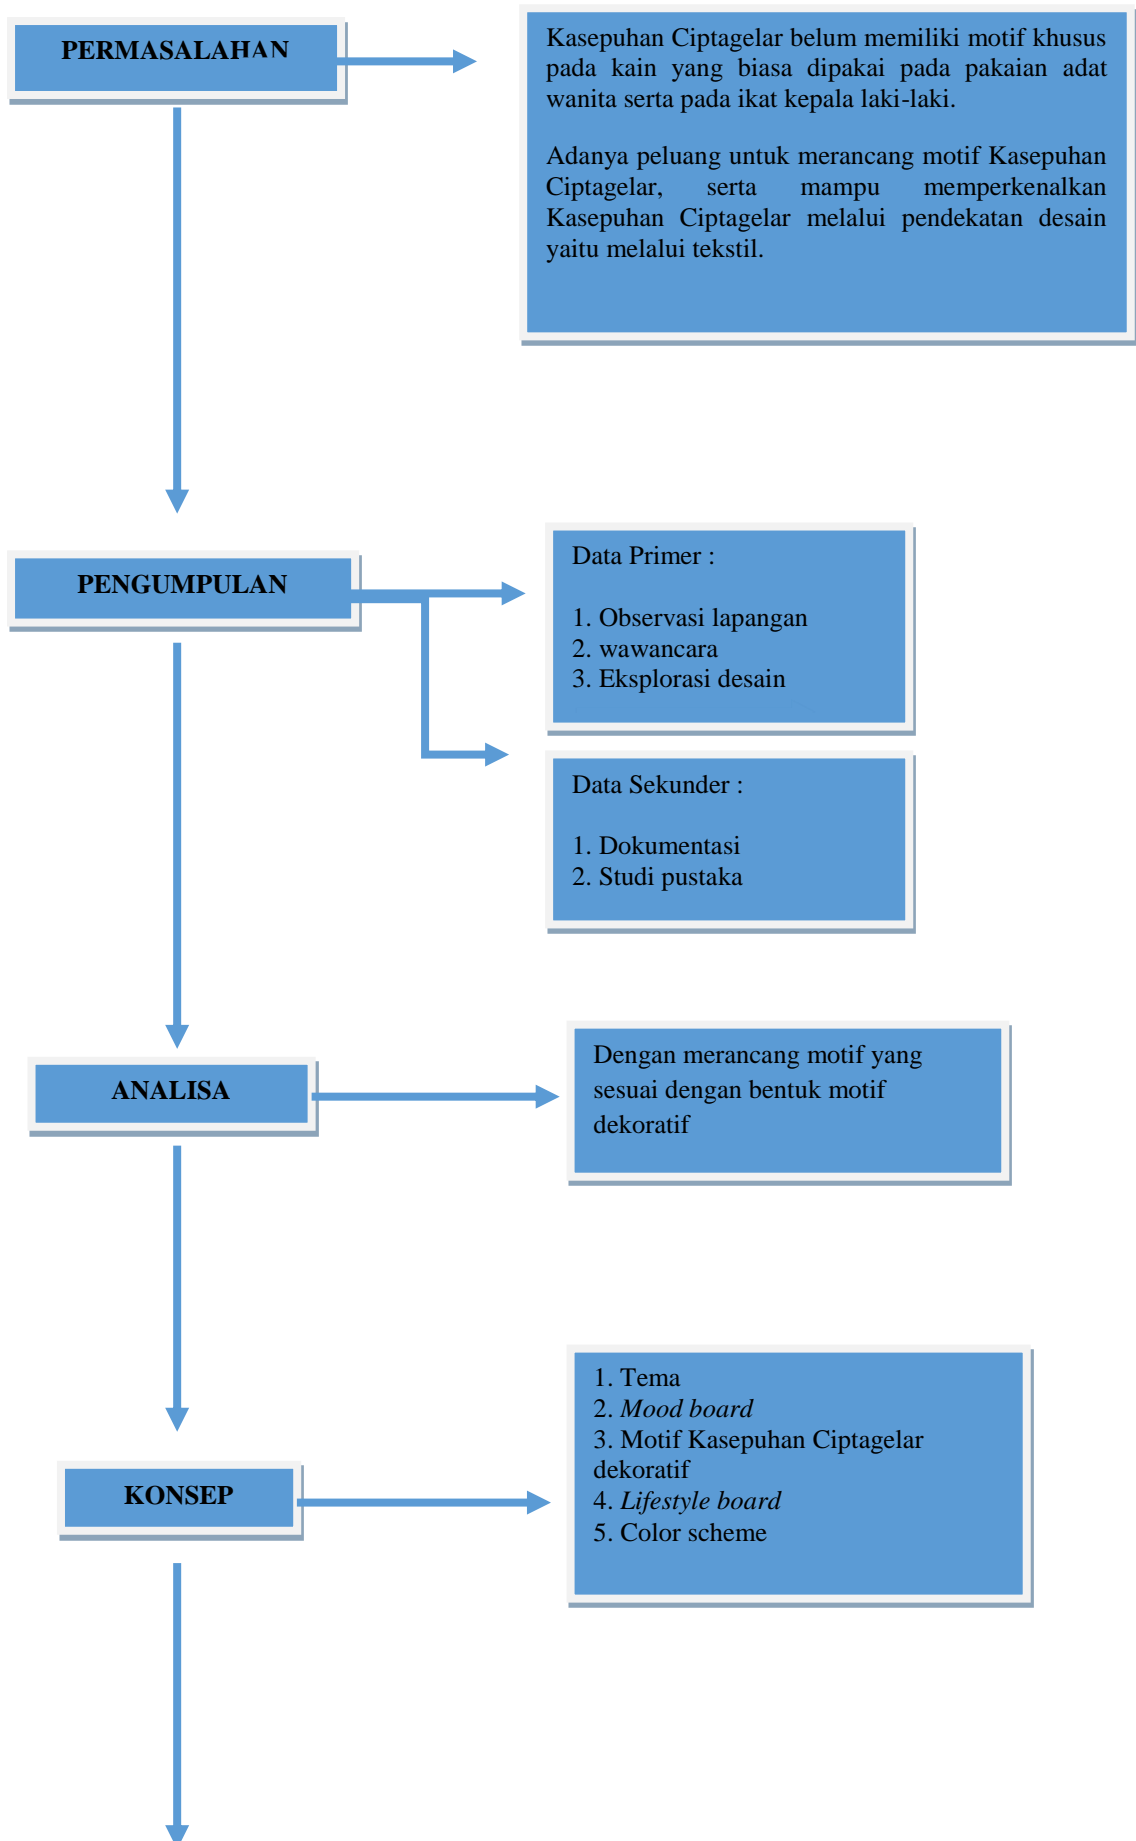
PERMASALAHAN

Kasepuhan Ciptagelar belum memiliki motif khusus pada kain yang biasa dipakai pada pakaian adat wanita serta pada ikat kepala laki-laki.

Adanya peluang untuk merancang motif Kasepuhan Ciptagelar, serta mampu memperkenalkan Kasepuhan Ciptagelar melalui pendekatan desain yaitu melalui tekstil.

PENGUMPULAN

Data Primer :

1. Observasi lapangan
2. wawancara
3. Eksplorasi desain

Data Sekunder :

1. Dokumentasi
2. Studi pustaka

ANALISA

Dengan merancang motif yang sesuai dengan bentuk motif dekoratif

KONSEP

1. Tema
2. *Mood board*
3. Motif Kasepuhan Ciptagelar dekoratif
4. *Lifestyle board*
5. Color scheme